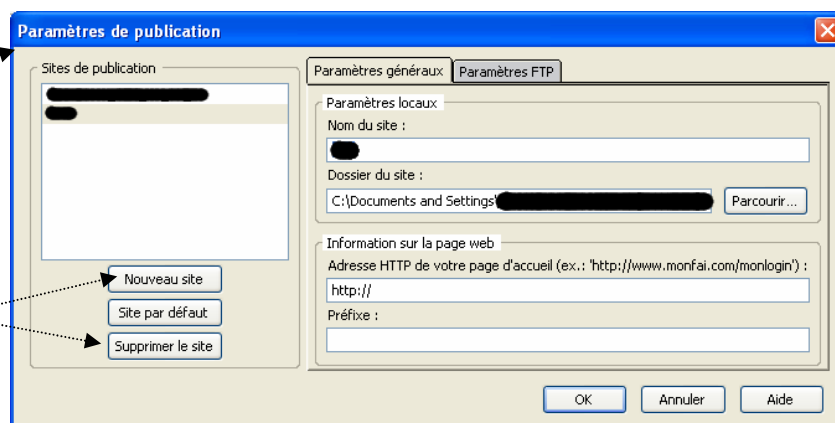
Paramètres de publication

Sites de publication

Nouveau site

Site par défaut

Supprimer le site

Paramètres généraux | Paramètres FTP

Paramètres locaux

Nom du site :

Dossier du site :

C:\Documents and Settings\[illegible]

Parcourir...

Information sur la page web

Adresse HTTP de votre page d'accueil (ex.: 'http://www.monfai.com/monlogin') :

http://

Préfixe :

OK

Annuler

Aide